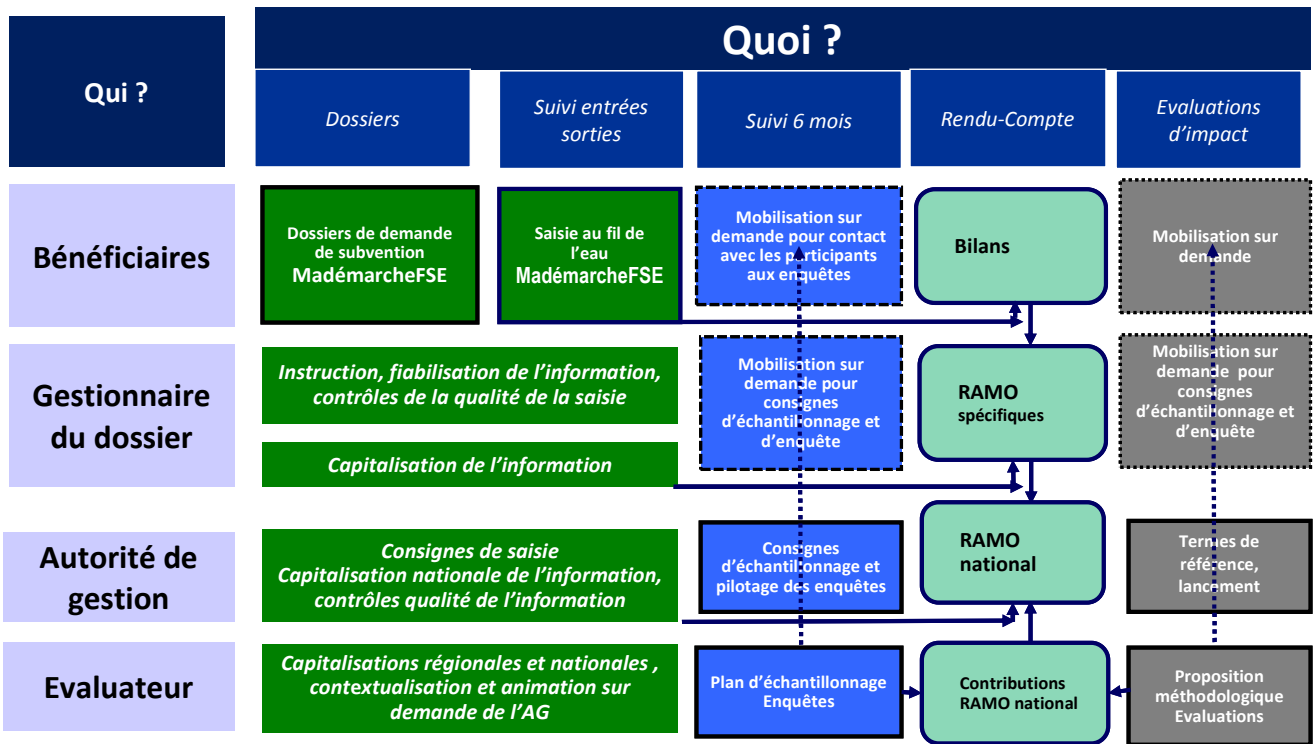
Qui ?

Quoi ?

| Dossiers | Suivi entrées sorties | Suivi 6 mois | Rendu-Compte | Evaluations d'impact |
|---|---|---|---|---|

Bénéficiaires

Dossiers de demande de subvention MadémarcheFSE

Saisie au fil de l'eau MadémarcheFSE

Mobilisation sur demande pour contact avec les participants aux enquêtes

Bilans

Mobilisation sur demande

Gestionnaire du dossier

Instruction, fiabilisation de l'information, contrôles de la qualité de la saisie

Capitalisation de l'information

Mobilisation sur demande pour consignes d'échantillonnage et d'enquête

RAMO spécifiques

Mobilisation sur demande pour consignes d'échantillonnage et d'enquête

Autorité de gestion

Consignes de saisie
Capitalisation nationale de l'information, contrôles qualité de l'information

Consignes d'échantillonnage et pilotage des enquêtes

RAMO national

Termes de référence, lancement

Evaluateur

Capitalisations régionales et nationales , contextualisation et animation sur demande de l'AG

Plan d'échantillonnage Enquêtes

Contributions RAMO national

Proposition méthodologique Evaluations